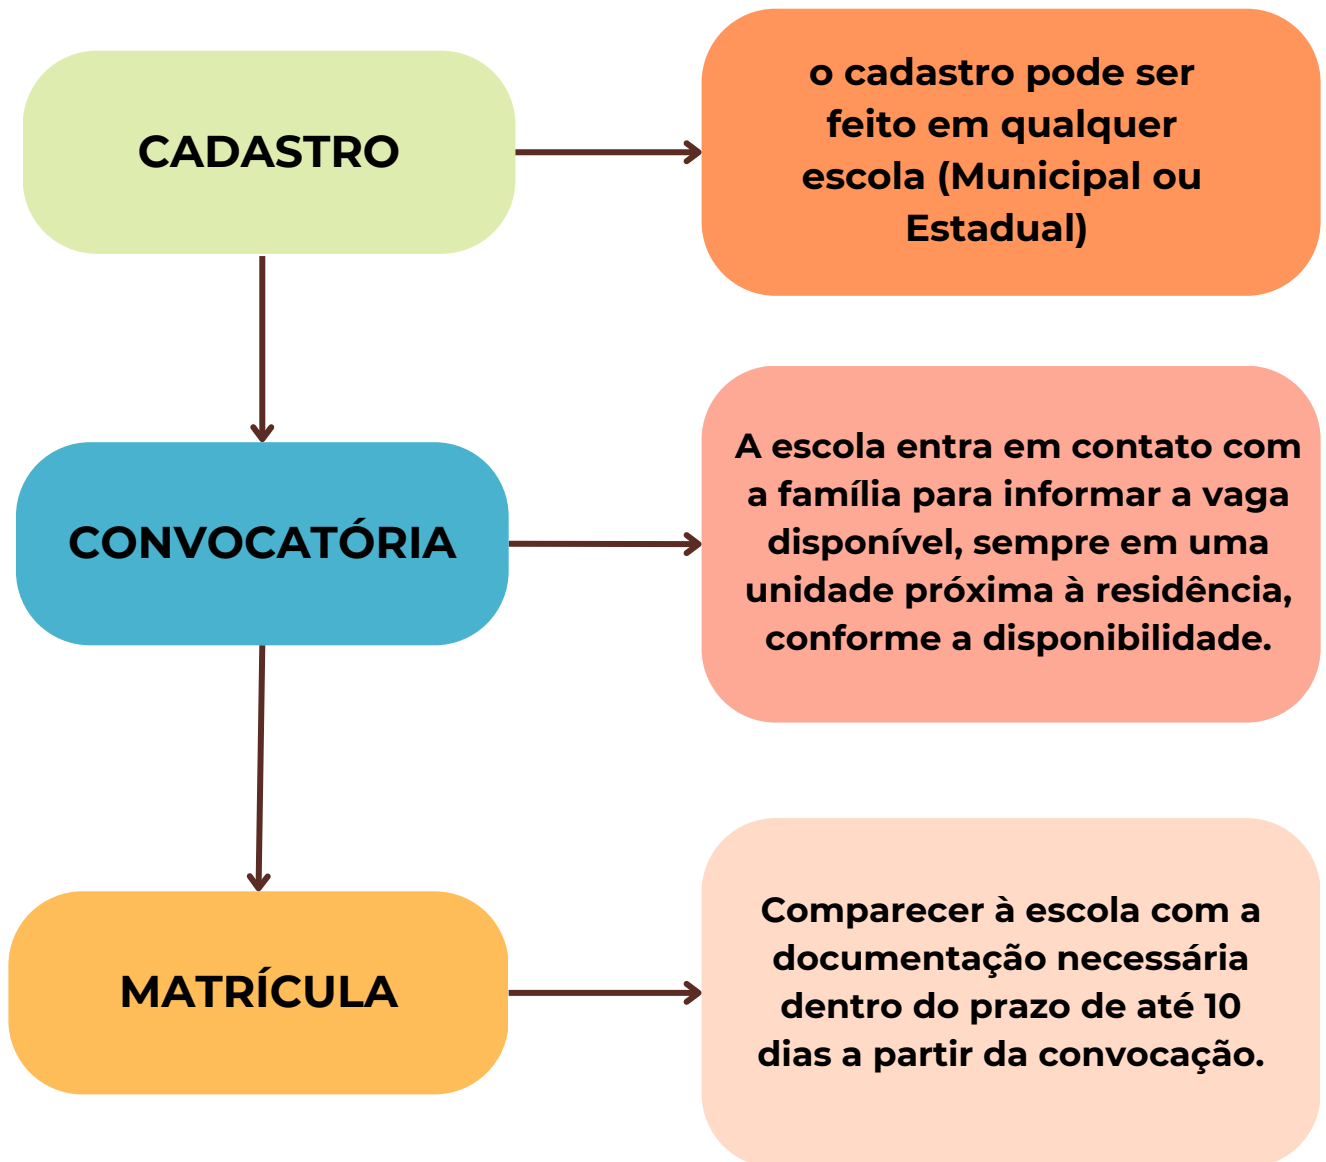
CADASTRO

o cadastro pode ser feito em qualquer escola (Municipal ou Estadual)

CONVOCATÓRIA

A escola entra em contato com a família para informar a vaga disponível, sempre em uma unidade próxima à residência, conforme a disponibilidade.

MATRÍCULA

Comparecer à escola com a documentação necessária dentro do prazo de até 10 dias a partir da convocação.